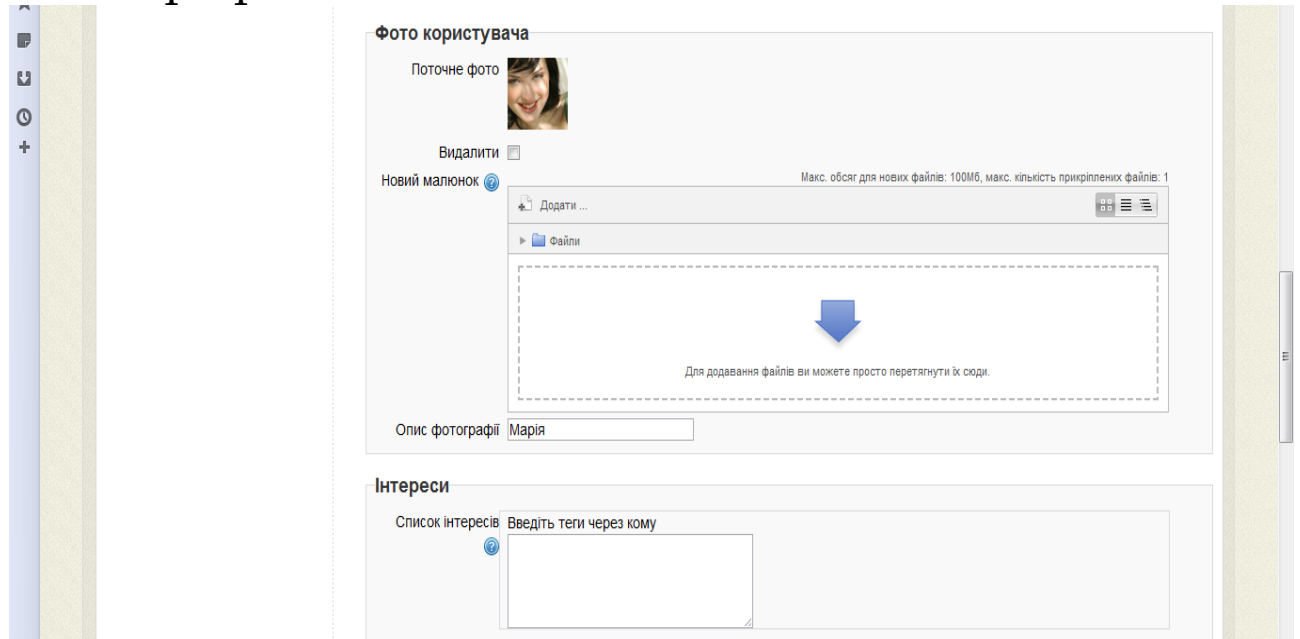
Фото користувача

Поточне фото

Видалити

Новий малюнок

Макс. обсяг для нових файлів: 100Мб, макс. кількість прикріплених файлів: 1

Додати ...

Файли

Для додавання файлів ви можете просто перетягнути їх сюди.

Опис фотографії Марія

Інтереси

Список інтересів Введіть теги через кому